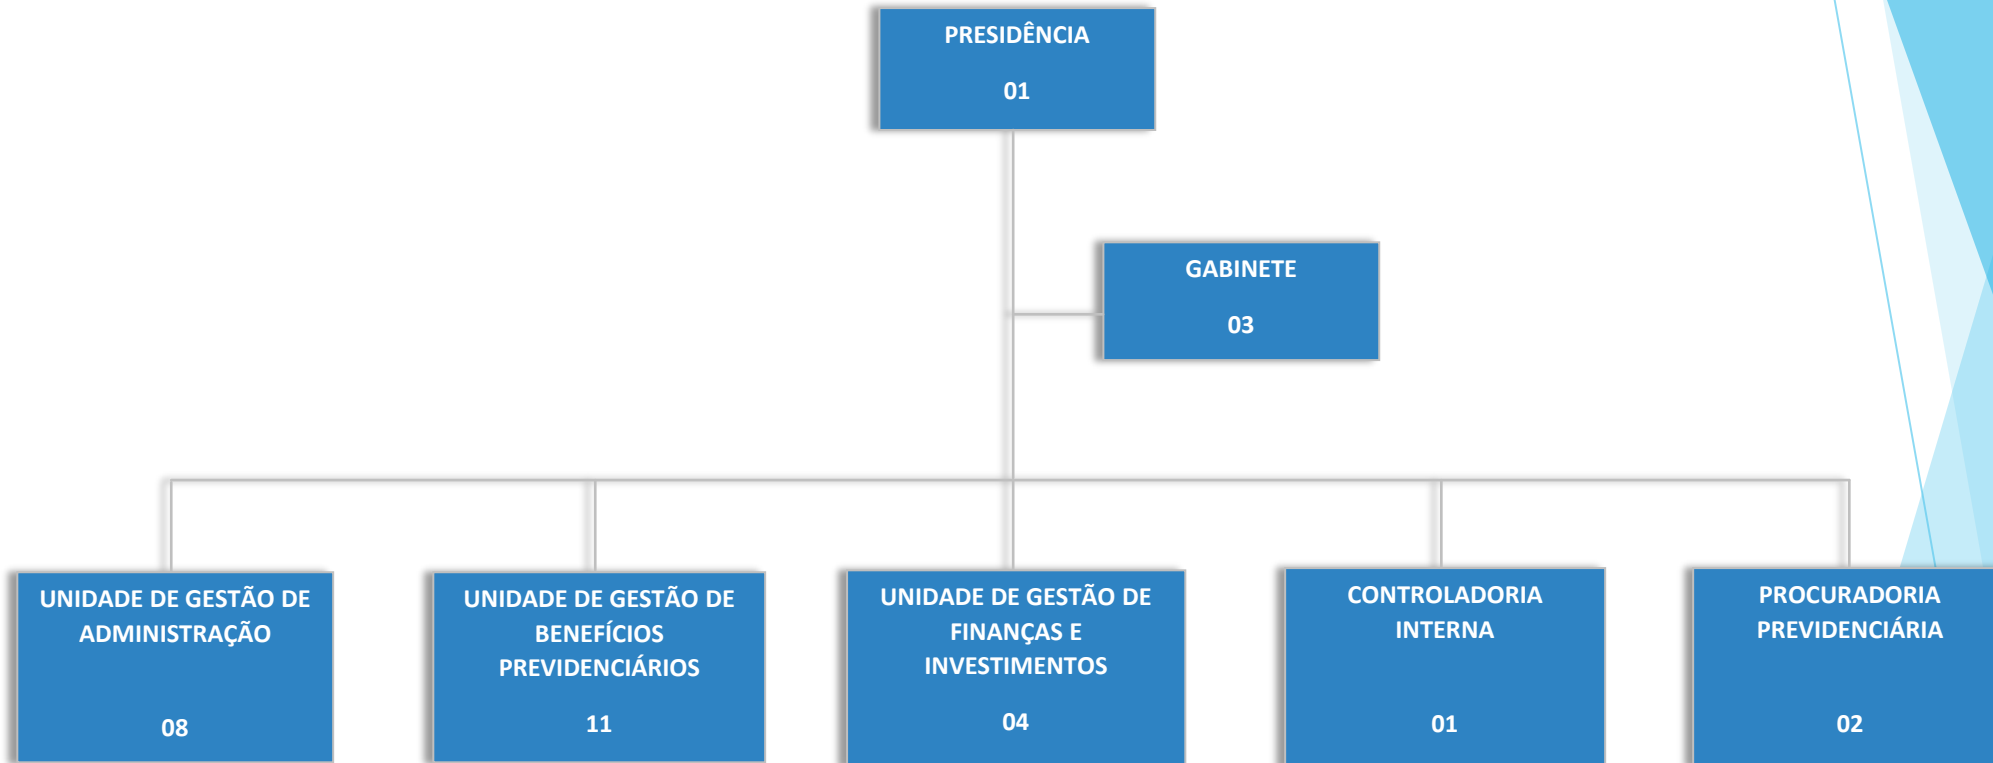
PRESIDÊNCIA

01

GABINETE

03

UNIDADE DE GESTÃO DE ADMINISTRAÇÃO

08

UNIDADE DE GESTÃO DE BENEFÍCIOS PREVIDENCIÁRIOS

11

UNIDADE DE GESTÃO DE FINANÇAS E INVESTIMENTOS

04

CONTROLADORIA INTERNA

01

PROCURADORIA PREVIDENCIÁRIA

02